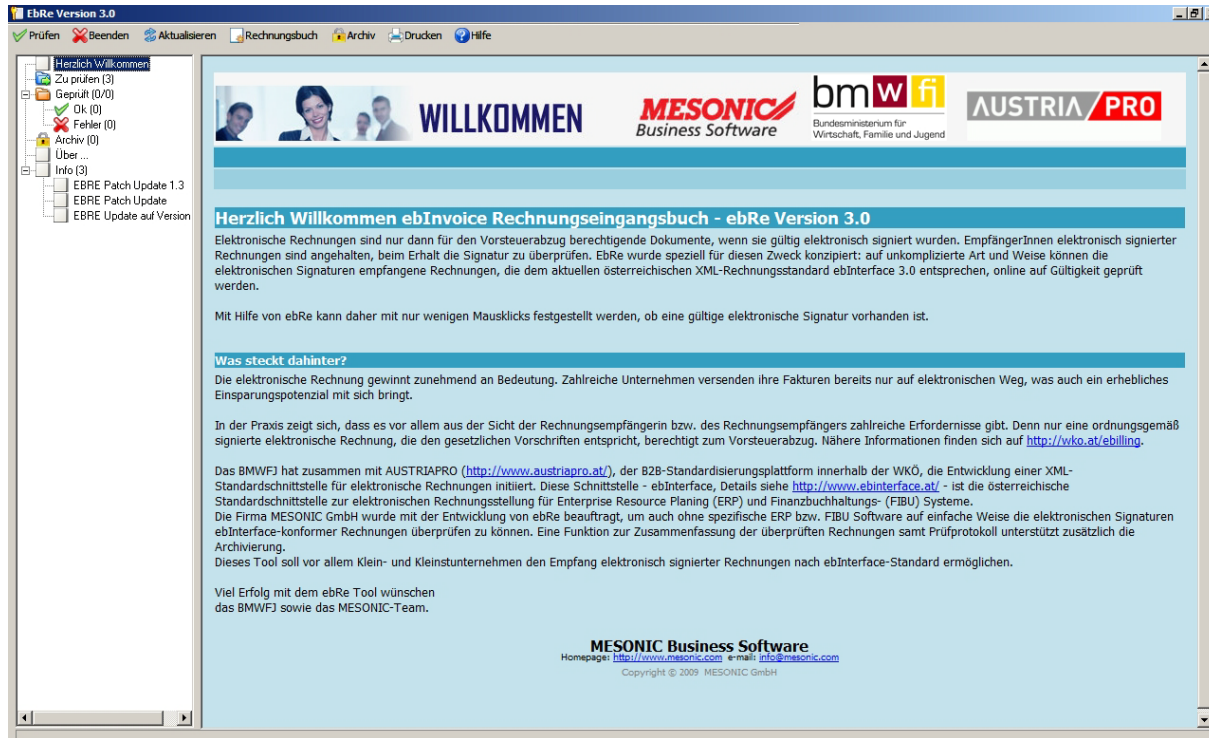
EbRe Version 3.0

Prüfen Beenden Aktualisieren Rechnungsbuch Archiv Drucken Hilfe

Herzlich Willkommen
Zu prüfen (3)
Geprüft (0/0)
Ok (0)
Fehler (0)
Archiv (0)
Über ...
Info (3)
EBRE Patch Update 1.3
EBRE Patch Update
EBRE Update auf Version

WILLKOMMEN

MESONIC Business Software

bmwfi Bundesministerium für Wirtschaft, Familie und Jugend

AUSTRIA PRO

Herzlich Willkommen ebInvoice Rechnungseingangsbuch - ebRe Version 3.0

Elektronische Rechnungen sind nur dann für den Vorsteuerabzug berechtigende Dokumente, wenn sie gültig elektronisch signiert wurden. EmpfängerInnen elektronisch signierter Rechnungen sind angehalten, beim Erhalt die Signatur zu überprüfen. EbRe wurde speziell für diesen Zweck konzipiert: auf unkomplizierte Art und Weise können die elektronischen Signaturen empfangene Rechnungen, die dem aktuellen österreichischen XML-Rechnungsstandard ebInterface 3.0 entsprechen, online auf Gültigkeit geprüft werden.

Mit Hilfe von ebRe kann daher mit nur wenigen Mausklicks festgestellt werden, ob eine gültige elektronische Signatur vorhanden ist.

Was steckt dahinter?

Die elektronische Rechnung gewinnt zunehmend an Bedeutung. Zahlreiche Unternehmen versenden ihre Fakturen bereits nur auf elektronischen Weg, was auch ein erhebliches Einsparungspotenzial mit sich bringt.

In der Praxis zeigt sich, dass es vor allem aus der Sicht der Rechnungsempfängerin bzw. des Rechnungsempfängers zahlreiche Erfordernisse gibt. Denn nur eine ordnungsgemäß signierte elektronische Rechnung, die den gesetzlichen Vorschriften entspricht, berechtigt zum Vorsteuerabzug. Nähere Informationen finden sich auf http://wko.at/ebilling.

Das BMWFJ hat zusammen mit AUSTRIAPRO (http://www.austriapro.at/), der B2B-Standardisierungsplattform innerhalb der WKÖ, die Entwicklung einer XML-Standardschnittstelle für elektronische Rechnungen initiiert. Diese Schnittstelle - ebInterface, Details siehe http://www.ebinterface.at/ - ist die österreichische Standardschnittstelle zur elektronischen Rechnungsstellung für Enterprise Resource Planing (ERP) und Finanzbuchhaltungs- (FIBU) Systeme.
Die Firma MESONIC GmbH wurde mit der Entwicklung von ebRe beauftragt, um auch ohne spezifische ERP bzw. FIBU Software auf einfache Weise die elektronischen Signaturen ebInterface-konformer Rechnungen überprüfen zu können. Eine Funktion zur Zusammenfassung der überprüften Rechnungen samt Prüfprotokoll unterstützt zusätzlich die Archivierung.
Dieses Tool soll vor allem Klein- und Kleinstunternehmen den Empfang elektronisch signierter Rechnungen nach ebInterface-Standard ermöglichen.

Viel Erfolg mit dem ebRe Tool wünschen
das BMWFJ sowie das MESONIC-Team.

MESONIC Business Software
Homepage: http://www.mesonic.com e-mail: info@mesonic.com
Copyright © 2009 MESONIC GmbH